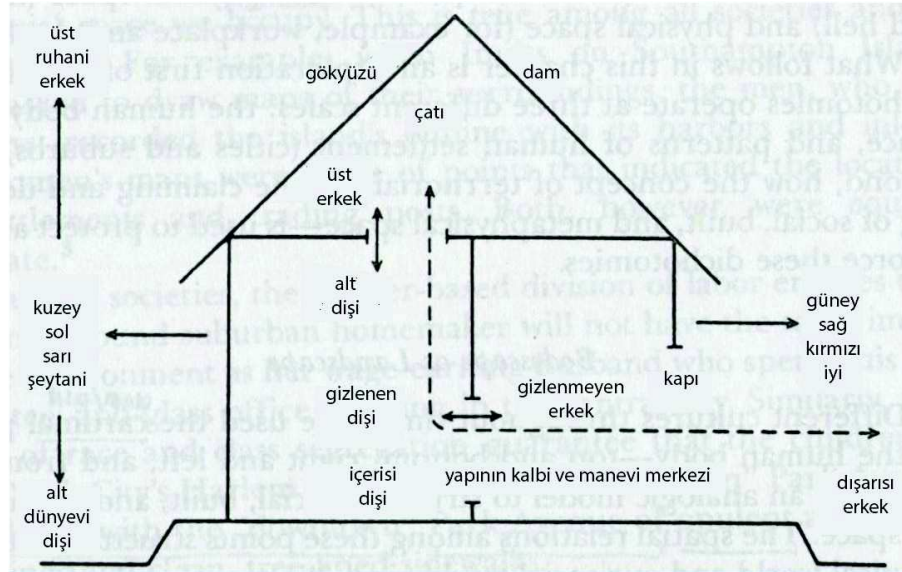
üst
ruhani
erkek

gökyüzü

dam

çatı

üst
erkek

alt
dişi

kuzey
sol
sarı
şeytani

güney
sağ
kırmızı
iyi

kapı

gizlenen
dişi

gizlenmeyen
erkek

içerisi
dişi

yapının kalbi ve manevi merkezi

dışarısı
erkek

alt
dünyevi
dişi